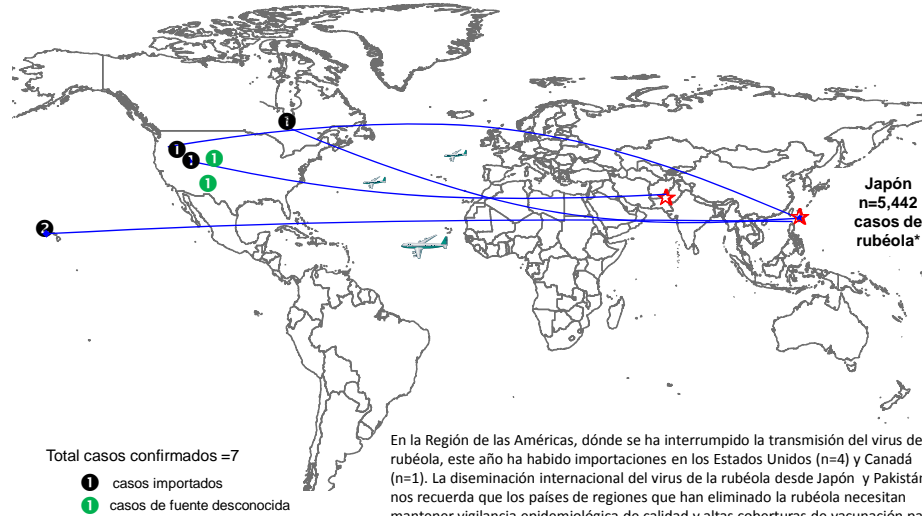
1

1

1

1

1

2

Japón
n=5,442
casos de
rubéola*

Total casos confirmados =7

1 casos importados

1 casos de fuente desconocida

En la Región de las Américas, dónde se ha interrumpido la transmisión del virus de rubéola, este año ha habido importaciones en los Estados Unidos (n=4) y Canadá (n=1). La diseminación internacional del virus de la rubéola desde Japón y Pakistán nos recuerda que los países de regiones que han eliminado la rubéola necesitan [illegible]